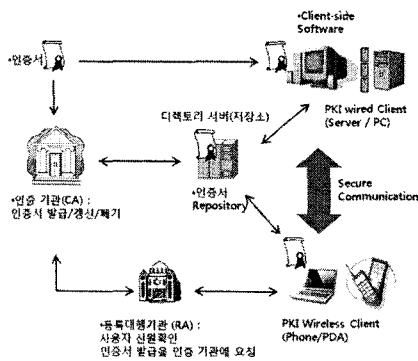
•인증서

•Client-side Software

PKI wired Client (Server / PC)

디렉토리 서버(저장소)

•인증서 Repository

Secure Communication

•인증 기관(CA) : 인증서 발급/갱신/폐기

•등록대행기관 (RA) : 사용자 신원확인 인증서 발급을 인증 기관에 요청

PKI Wireless Client (Phone/PDA)